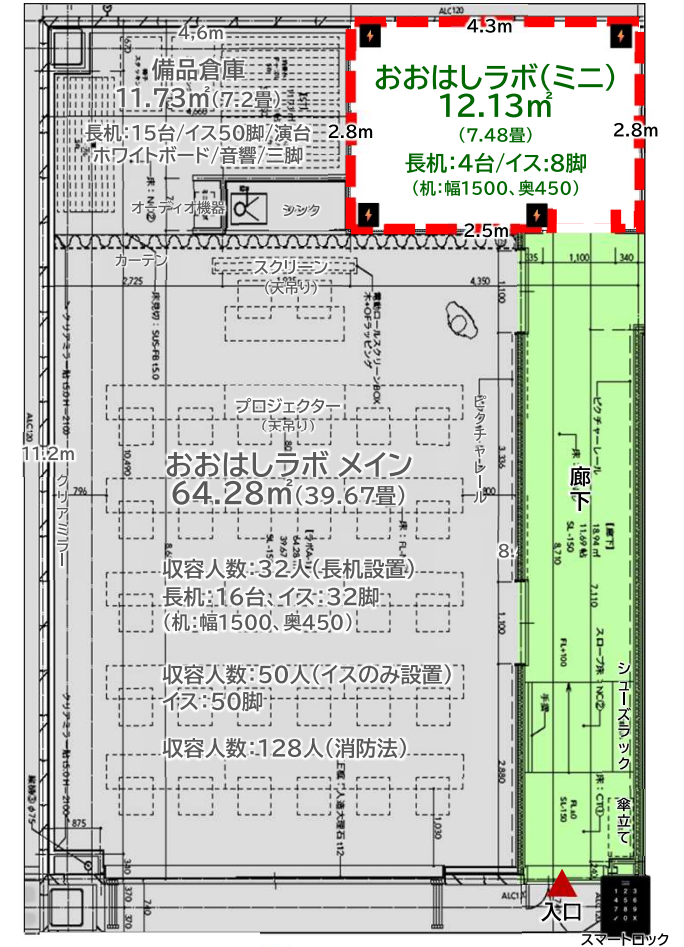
4.6m

備品倉庫
11.73㎡(7.2畳)
長机:15台/イス50脚/演台
ホワイトボード/音響/三脚

オーディオ機器
シンク

4.3m

おおはしラボ(ミニ)
12.13㎡
(7.48畳)
2.8m
2.8m
長机:4台/イス:8脚
(机:幅1500、奥450)

2.5m

カーテン
スクリーン
(天吊り)

プロジェクター
(天吊り)

ピクチャーレール

11.2m

クリアミラー

おおはしラボ メイン
64.28㎡(39.67畳)

廊下

8.7m

収容人数:32人(長机設置)
長机:16台、イス:32脚
(机:幅1500、奥450)

収容人数:50人(イスのみ設置)
イス:50脚

収容人数:128人(消防法)

シューズラック

傘立て

入口

スマートロック